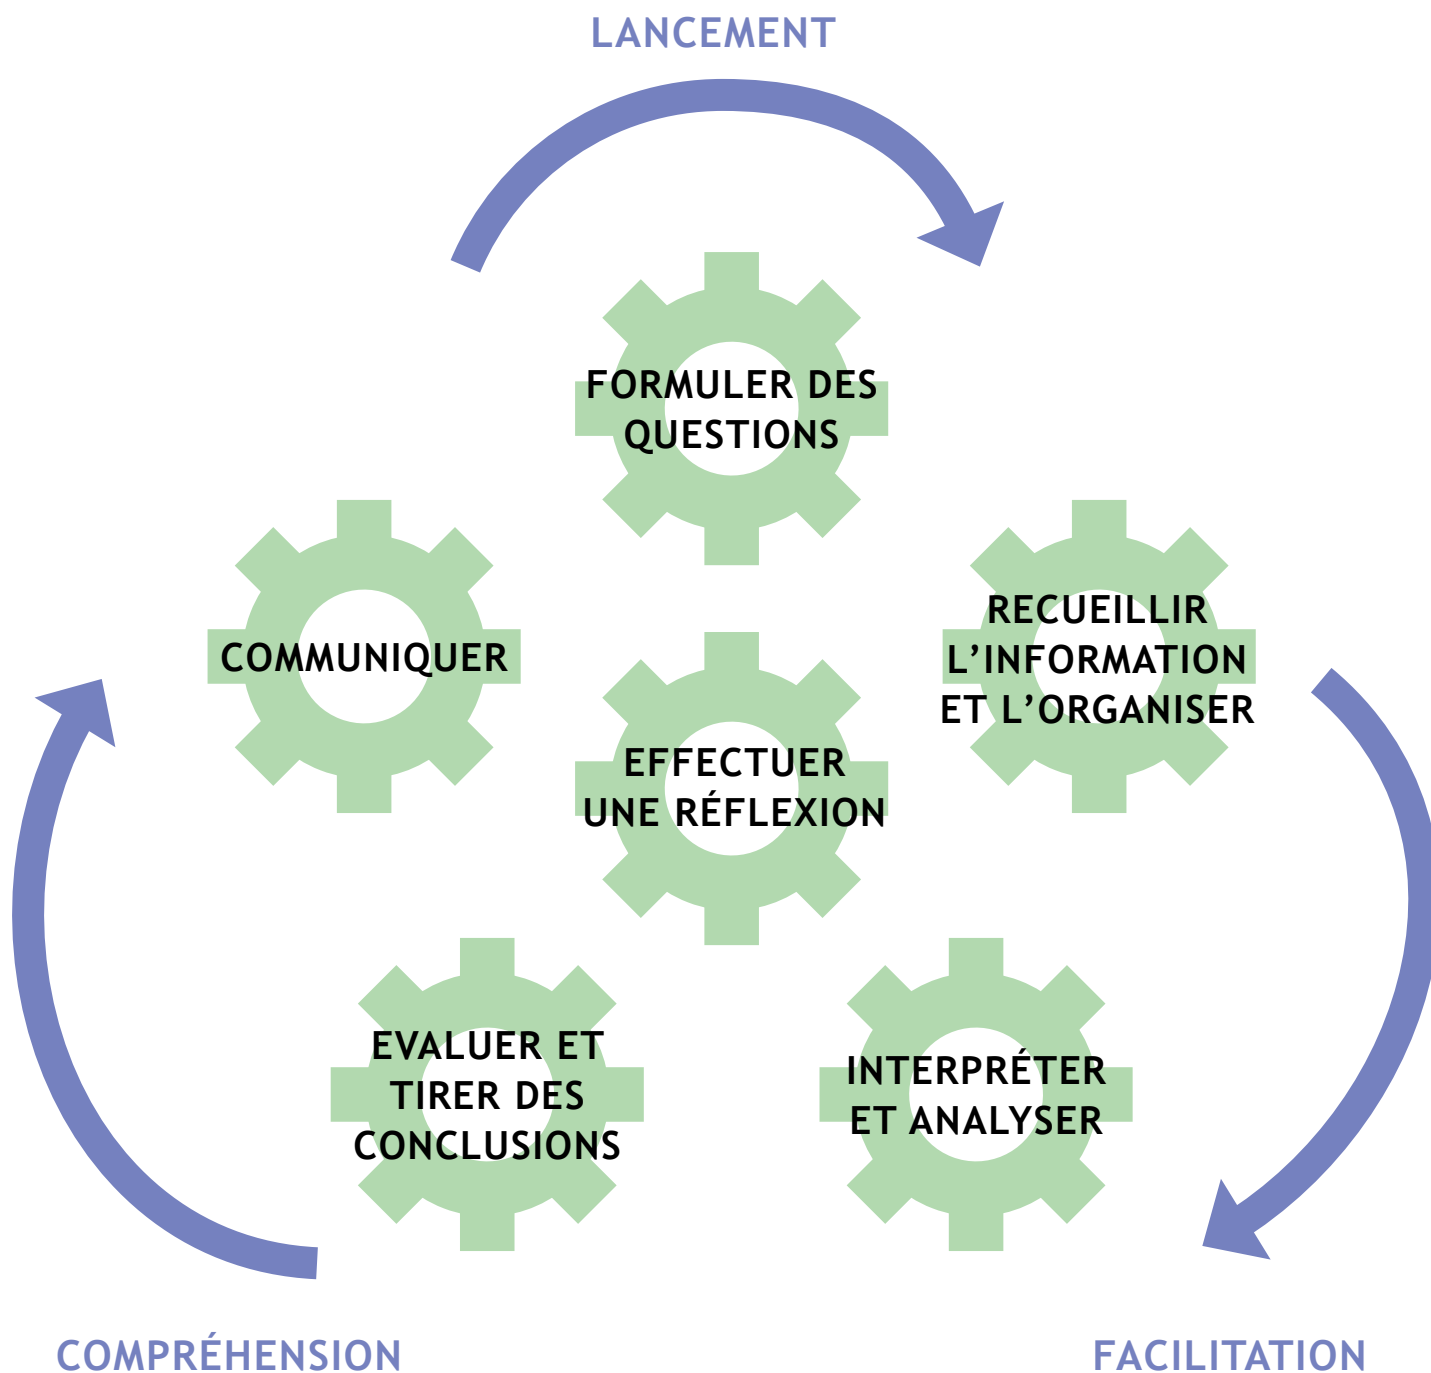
LANCEMENT

FORMULER DES QUESTIONS

COMMUNIQUER

RECUEILLIR L’INFORMATION ET L’ORGANISER

EFFECTUER UNE RÉFLEXION

EVALUER ET TIRER DES CONCLUSIONS

INTERPRÉTER ET ANALYSER

COMPRÉHENSION

FACILITATION